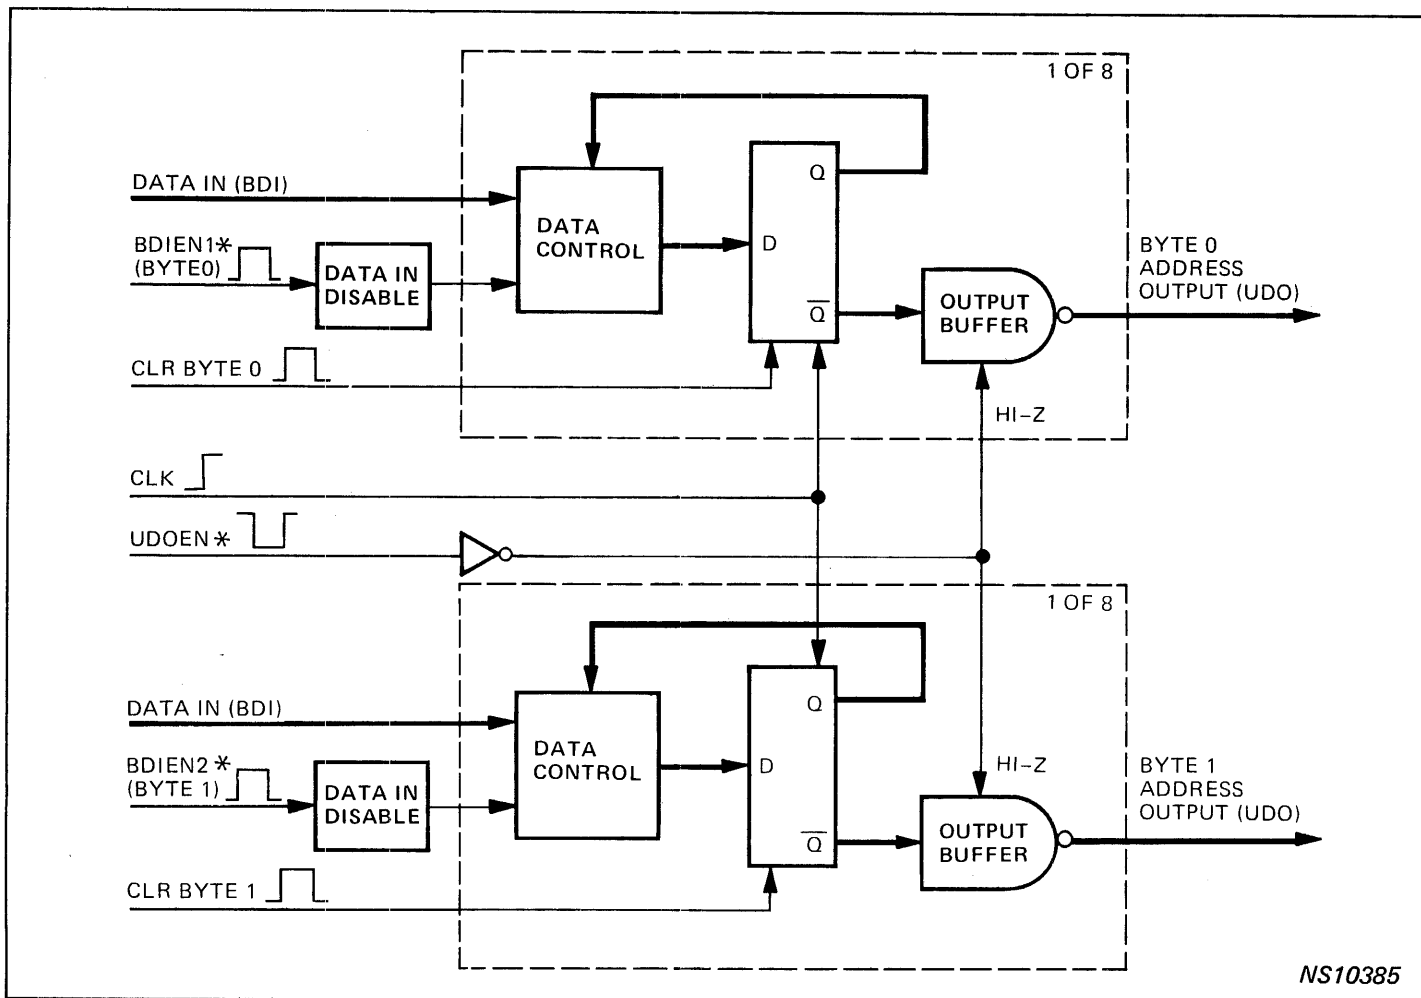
1 OF 8

DATA IN (BDI)

BDIEN1*
(BYTE0)

DATA IN
DISABLE

DATA
CONTROL

Q

D

$\overline{Q}$

OUTPUT
BUFFER

BYTE 0
ADDRESS
OUTPUT (UDO)

CLR BYTE 0

HI-Z

CLK

UDOEN*

1 OF 8

DATA IN (BDI)

BDIEN2*
(BYTE 1)

DATA IN
DISABLE

DATA
CONTROL

Q

D

$\overline{Q}$

HI-Z

OUTPUT
BUFFER

BYTE 1
ADDRESS
OUTPUT (UDO)

CLR BYTE 1

NS10385